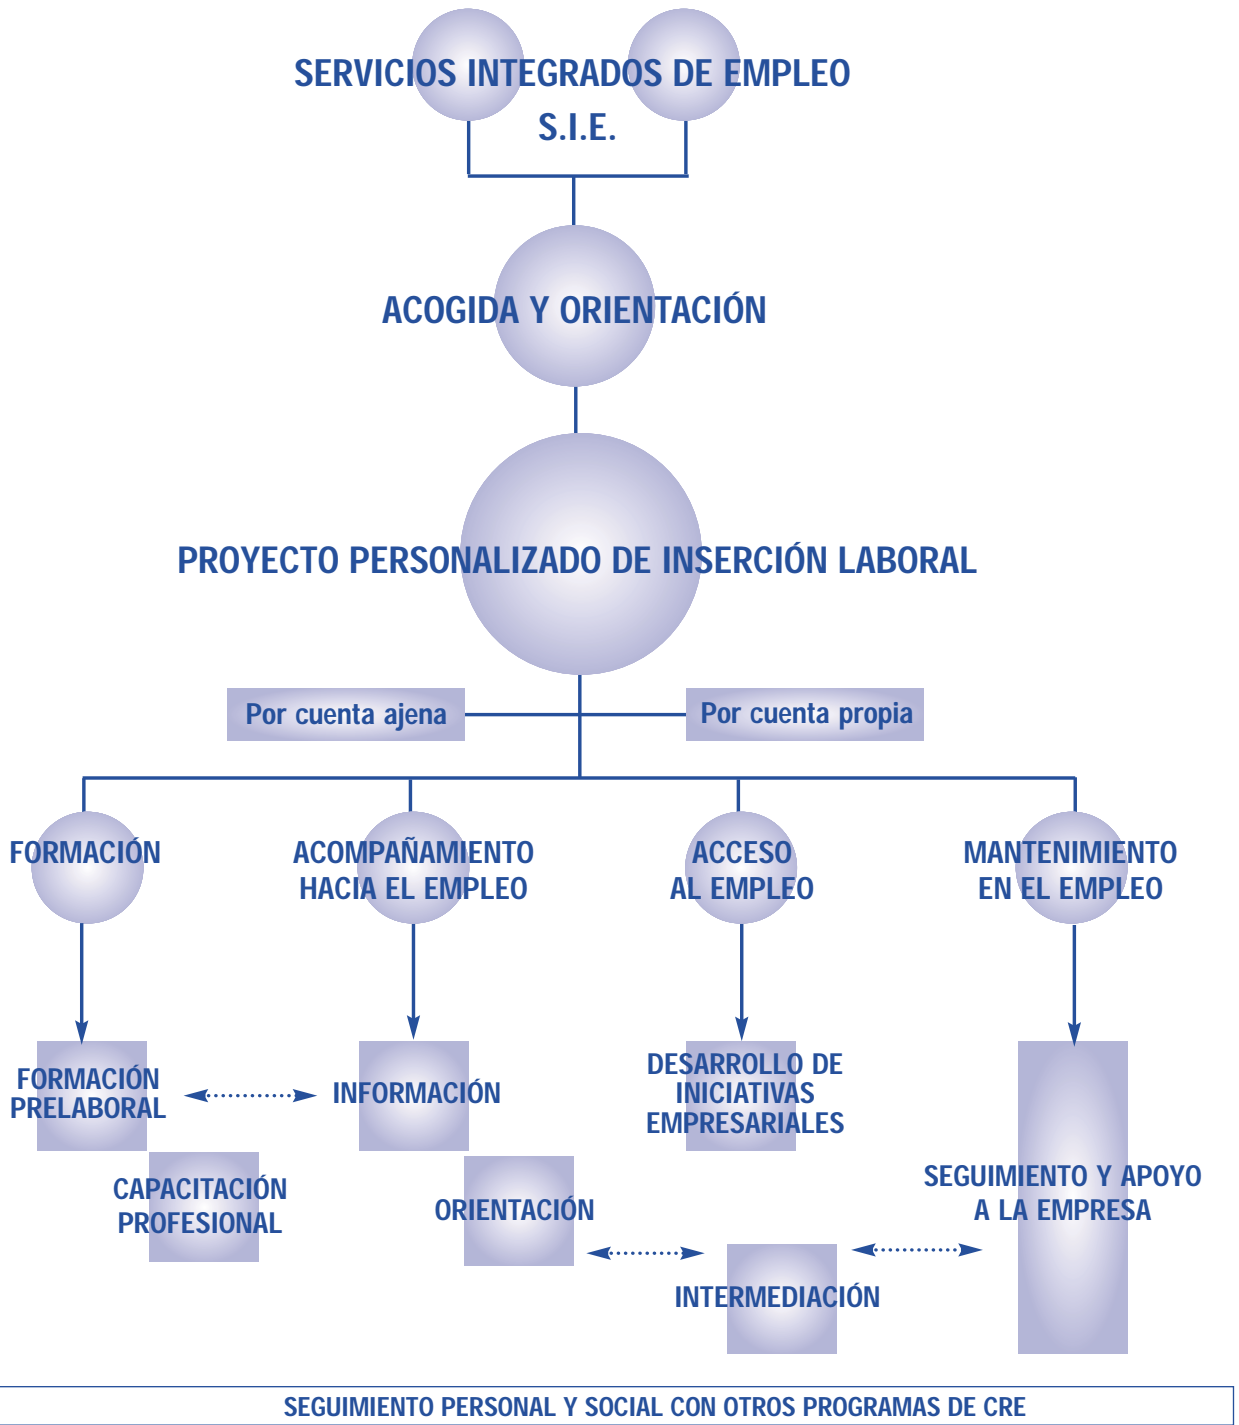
SERVICIOS INTEGRADOS DE EMPLEO
S.I.E.

ACOGIDA Y ORIENTACIÓN

PROYECTO PERSONALIZADO DE INSERCIÓN LABORAL

Por cuenta ajena

Por cuenta propia

FORMACIÓN

ACOMPAÑAMIENTO HACIA EL EMPLEO

ACCESO AL EMPLEO

MANTENIMIENTO EN EL EMPLEO

FORMACIÓN PRELABORAL

INFORMACIÓN

DESARROLLO DE INICIATIVAS EMPRESARIALES

CAPACITACIÓN PROFESIONAL

ORIENTACIÓN

SEGUIMIENTO Y APOYO A LA EMPRESA

INTERMEDIACIÓN

SEGUIMIENTO PERSONAL Y SOCIAL CON OTROS PROGRAMAS DE CRE